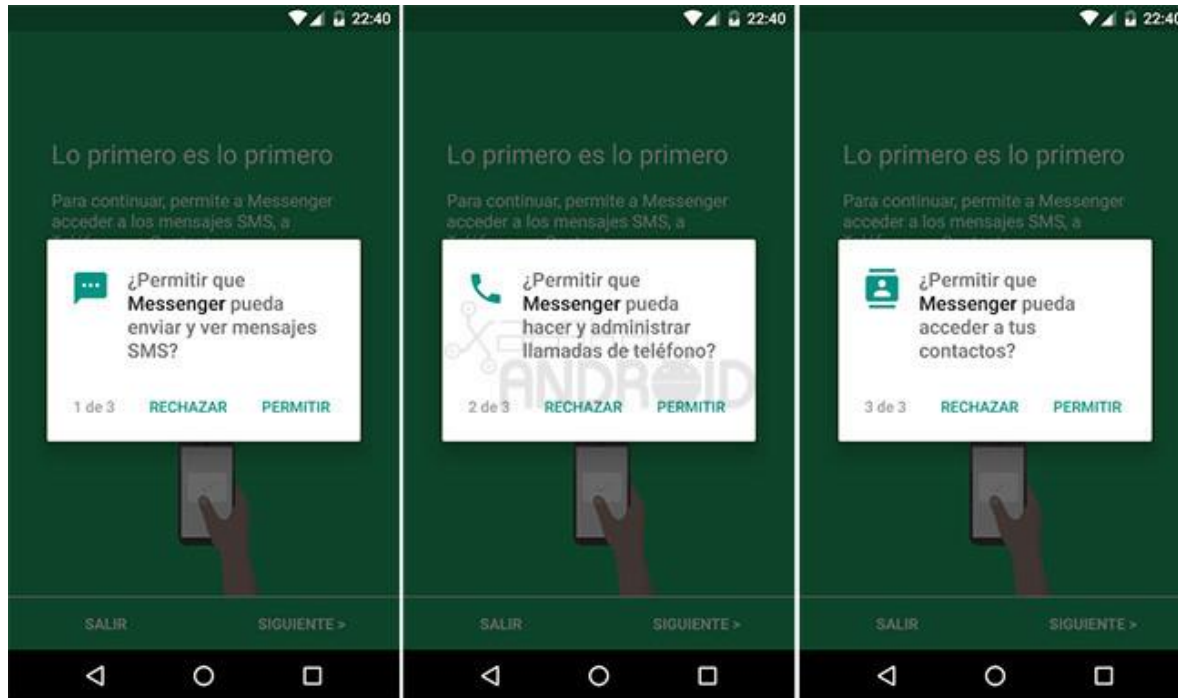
22:40

Lo primero es lo primero

Para continuar, permite a Messenger acceder a los mensajes SMS, a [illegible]

¿Permitir que **Messenger** pueda enviar y ver mensajes SMS?

1 de 3 RECHAZAR PERMITIR

SALIR SIGUIENTE >

22:40

Lo primero es lo primero

Para continuar, permite a Messenger acceder a los mensajes SMS, a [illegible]

¿Permitir que **Messenger** pueda hacer y administrar llamadas de teléfono?

ANDROID

2 de 3 RECHAZAR PERMITIR

SALIR SIGUIENTE >

22:4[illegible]

Lo primero es lo primero

Para continuar, permite a Messenger acceder a los mensajes SMS, a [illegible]

¿Permitir que **Messenger** pueda acceder a tus contactos?

3 de 3 RECHAZAR PERMITIR

SALIR SIGUIENTE >